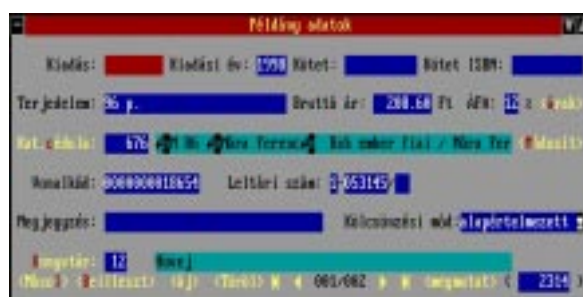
Példány adatok

Kiadás: Kiadási év: 1990 Kötet: Kötet ISBN:

Terjedelem: 96 p. Bruttó ár: 280.60 Ft ÁFA: 12 % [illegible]

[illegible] 676 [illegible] Móra Ferenc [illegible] Kőszívű ember fiai / Móra Fer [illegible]

Vonalkód: 000000018654 Leltári szám: 2-053145

Megjegyzés: Kölcsönzési mód: alapértelmezett

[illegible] 12 Mese

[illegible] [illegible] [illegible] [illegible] 001/002 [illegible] 2314